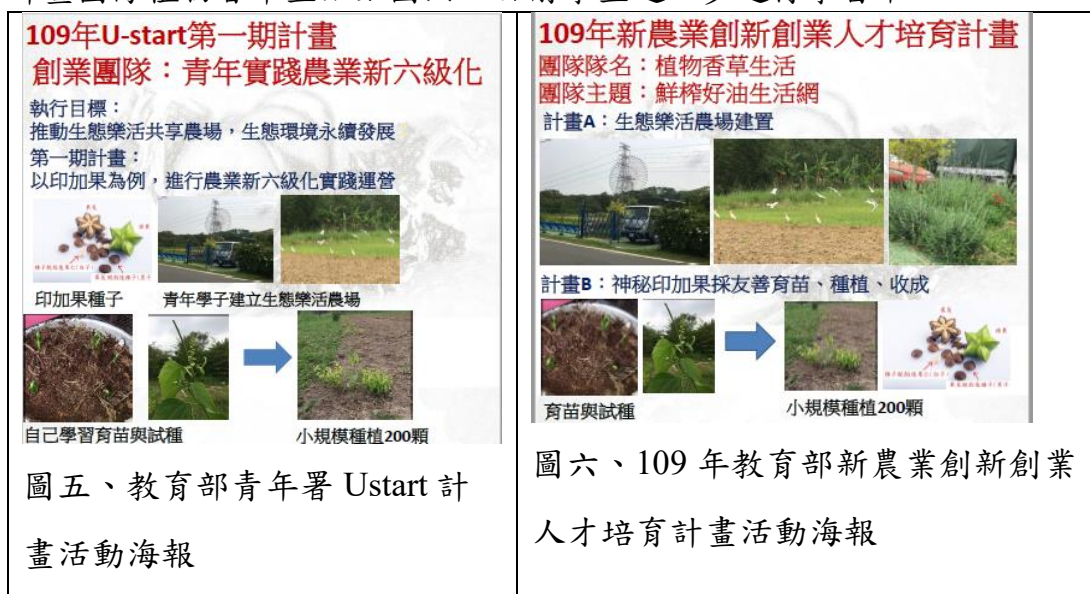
| 109年U-start第一期計畫<br>創業團隊：青年實踐農業新六級化<br>執行目標：<br>推動生態樂活共享農場，生態環境永續發展<br>第一期計畫：<br>以印加果為例，進行農業新六級化實踐運營<br>印加果種子 青年學子建立生態樂活農場<br>自己學習育苗與試種 小規模種植200顆 | 109年新農業創新創業人才培育計畫<br>團隊隊名：植物香草生活<br>團隊主題：鮮榨好油生活網<br>計畫A：生態樂活農場建置<br>計畫B：神秘印加果採友善育苗、種植、收成<br>育苗與試種 小規模種植200顆 |
|---|---|
| 圖五、教育部青年署 Ustart 計畫活動海報 | 圖六、109 年教育部新農業創新創業人才培育計畫活動海報 |